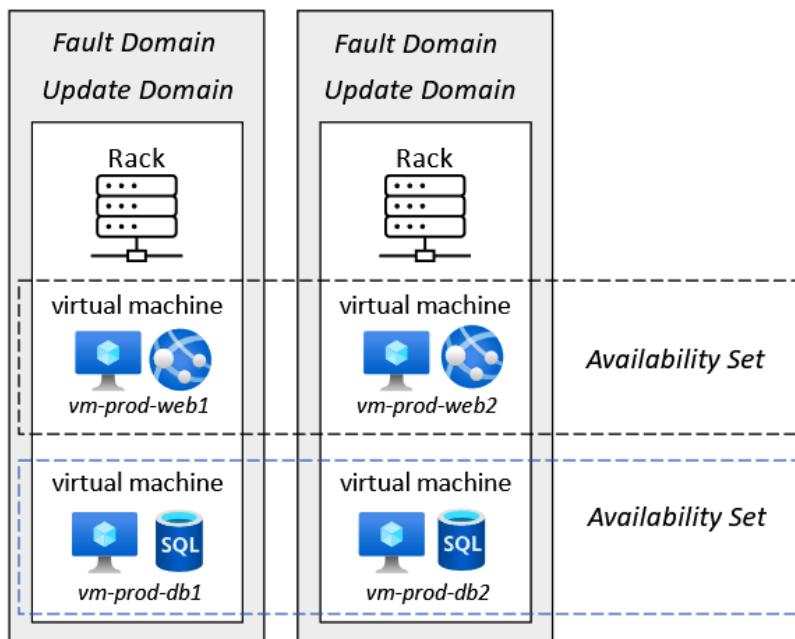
Fault Domain
Update Domain

Rack

virtual machine

vm-prod-web1

virtual machine

SQL

vm-prod-db1

Fault Domain
Update Domain

Rack

virtual machine

vm-prod-web2

virtual machine

SQL

vm-prod-db2

Availability Set

Availability Set